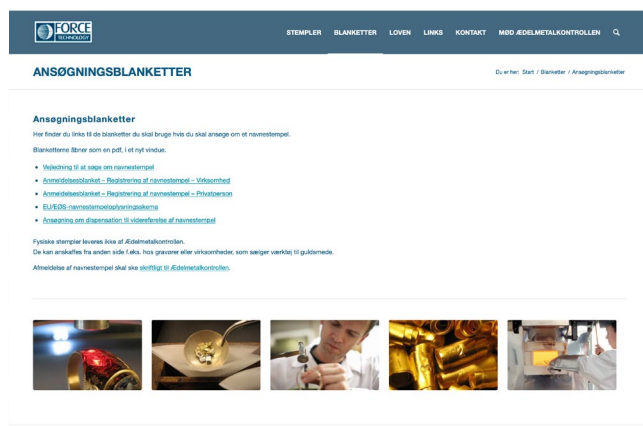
FORCE TECHNOLOGY

STEMPLER BLANKETTER LOVEN LINKS KONTAKT MØD ÆDELMETALKONTROLLEN

ANSØGNINGSBLANKETTER

Du er her: Start / Blanketter / Ansøgningsblanketter

Ansøgningsblanketter

Her finder du links til de blanketter du skal bruge hvis du skal ansøge om et navnestempel.

Blanketterne åbner som en pdf, i et nyt vindue.

- Vejledning til at søge om navnestempel
- Anmeldelsesblanket – Registrering af navnestempel – Virksomhed
- Anmeldelsesblanket – Registrering af navnestempel – Privatperson
- EU/EØS-navnestempeloplysningsskema
- Ansøgning om dispensation til videreførelse af navnestempel

Fysiske stempler leveres ikke af Ædelmetalkontrollen.
De kan anskaffes fra anden side f.eks. hos gravører eller virksomheder, som sælger værktøj til guldsmede.

Afmeldelse af navnestempel skal ske skriftligt til Ædelmetalkontrollen.